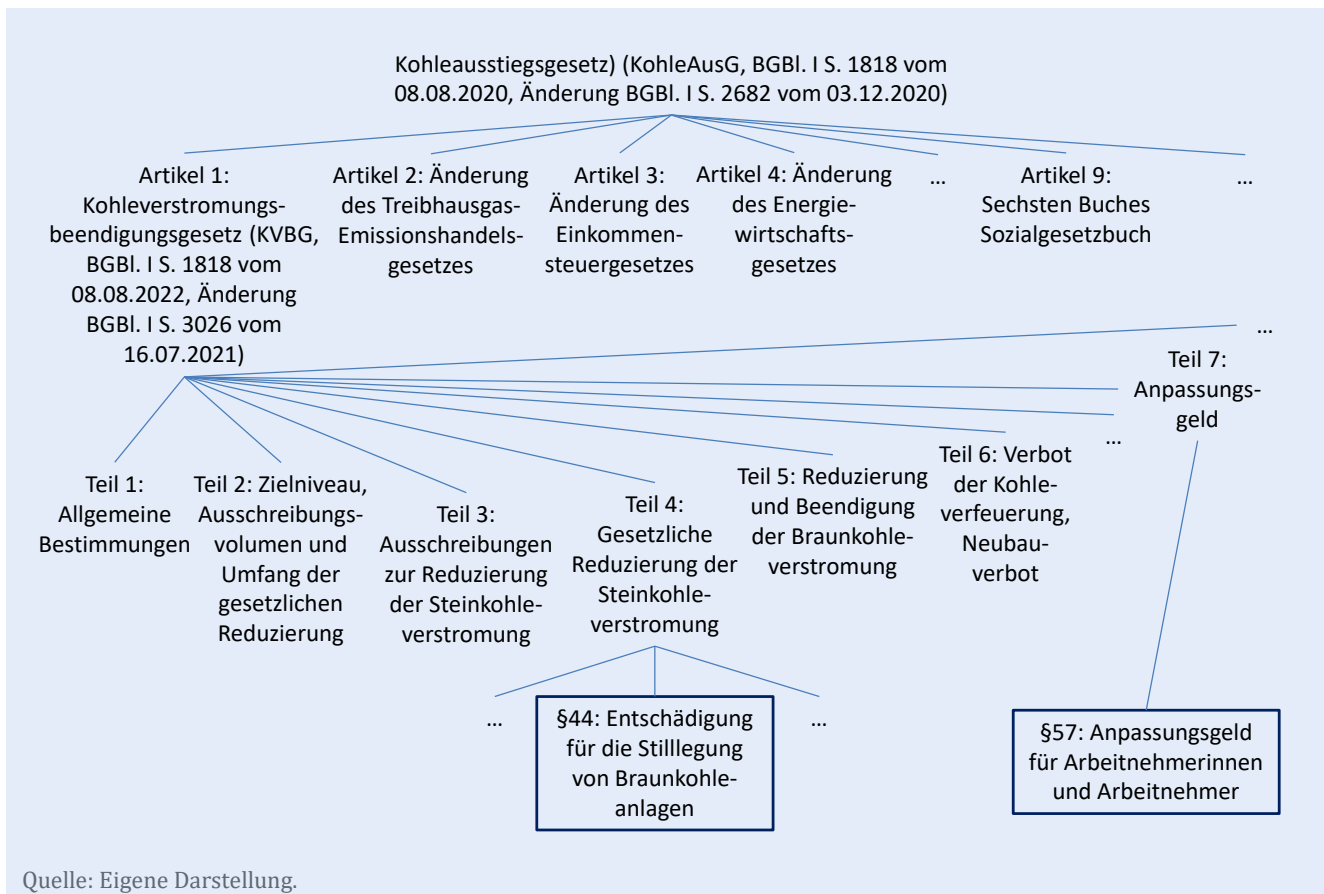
Kohleausstiegsgesetz) (KohleAusG, BGBl. I S. 1818 vom 08.08.2020, Änderung BGBl. I S. 2682 vom 03.12.2020)

Artikel 1: Kohleverstromungsbeendigungsgesetz (KVBG, BGBl. I S. 1818 vom 08.08.2022, Änderung BGBl. I S. 3026 vom 16.07.2021)

Artikel 2: Änderung des Treibhausgas-Emissionshandelsgesetzes

Artikel 3: Änderung des Einkommensteuergesetzes

Artikel 4: Änderung des Energiewirtschaftsgesetzes

…

Artikel 9: Sechsten Buches Sozialgesetzbuch

…

…

Teil 7: Anpassungsgeld

Teil 1: Allgemeine Bestimmungen

Teil 2: Zielniveau, Ausschreibungsvolumen und Umfang der gesetzlichen Reduzierung

Teil 3: Ausschreibungen zur Reduzierung der Steinkohleverstromung

Teil 4: Gesetzliche Reduzierung der Steinkohleverstromung

Teil 5: Reduzierung und Beendigung der Braunkohleverstromung

Teil 6: Verbot der Kohleverfeuerung, Neubauverbot

…

…

§44: Entschädigung für die Stilllegung von Braunkohleanlagen

…

§57: Anpassungsgeld für Arbeitnehmerinnen und Arbeitnehmer

Quelle: Eigene Darstellung.